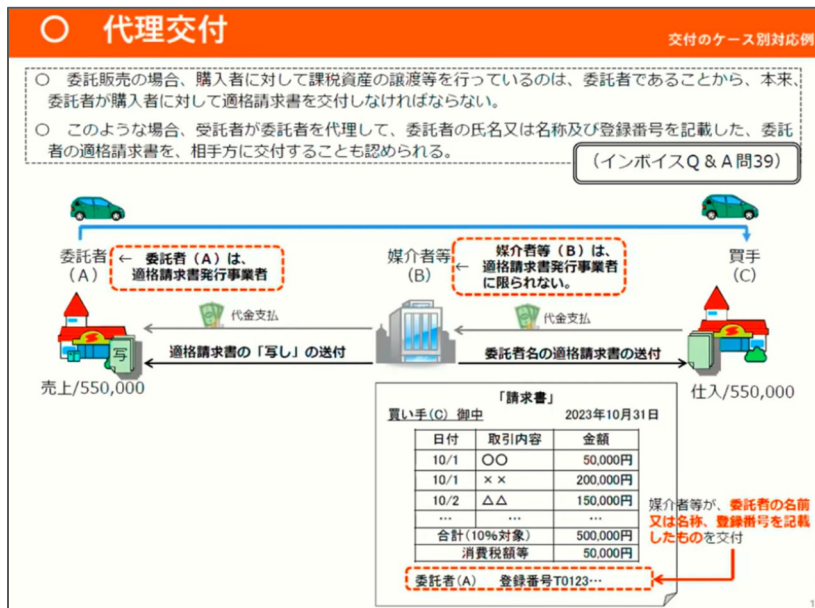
○　代理交付

交付のケース別対応例

○　委託販売の場合、購入者に対して課税資産の譲渡等を行っているのは、委託者であることから、本来、委託者が購入者に対して適格請求書を交付しなければならない。

○　このような場合、受託者が委託者を代理して、委託者の氏名又は名称及び登録番号を記載した、委託者の適格請求書を、相手方に交付することも認められる。

（インボイスQ＆A問39）

委託者（A）

← 委託者（A）は、適格請求書発行事業者

媒介者等（B）

← 媒介者等（B）は、適格請求書発行事業者に限られない。

買手（C）

代金支払

代金支払

写

適格請求書の「写し」の送付

委託者名の適格請求書の送付

売上/550,000

仕入/550,000

「請求書」

買い手（C）御中　2023年10月31日

| 日付 | 取引内容 | 金額 |
|---|---|---|
| 10/1 | ○○ | 50,000円 |
| 10/1 | ×× | 200,000円 |
| 10/2 | △△ | 150,000円 |
| … | … | … |
| 合計（10%対象） | | 500,000円 |
| 消費税額等 | | 50,000円 |

委託者（A）　登録番号T0123…

媒介者等が、委託者の名前又は名称、登録番号を記載したものを交付

1